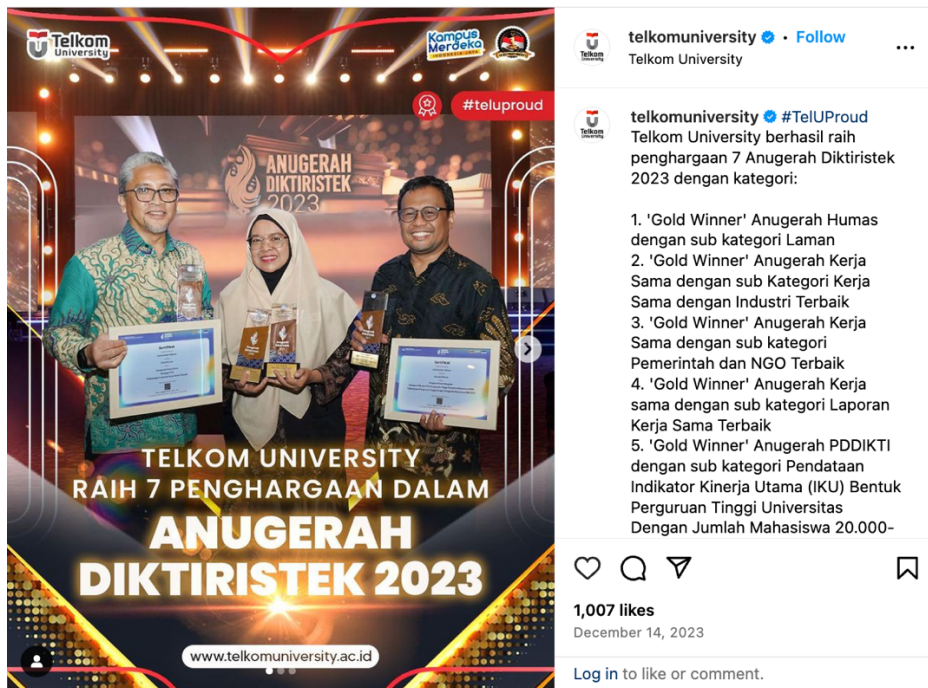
Telkom University

Kampus Merdeka INDONESIA JAYA

#teluproud

ANUGERAH DIKTIRISTEK 2023

TELKOM UNIVERSITY RAIH 7 PENGHARGAAN DALAM ANUGERAH DIKTIRISTEK 2023

www.telkomuniversity.ac.id

Telkom University

telkomuniversity • Follow
Telkom University

telkomuniversity #TelUProud
Telkom University berhasil raih penghargaan 7 Anugerah Diktiristek 2023 dengan kategori:

1. 'Gold Winner' Anugerah Humas dengan sub kategori Laman
2. 'Gold Winner' Anugerah Kerja Sama dengan sub Kategori Kerja Sama dengan Industri Terbaik
3. 'Gold Winner' Anugerah Kerja Sama dengan sub kategori Pemerintah dan NGO Terbaik
4. 'Gold Winner' Anugerah Kerja sama dengan sub kategori Laporan Kerja Sama Terbaik
5. 'Gold Winner' Anugerah PDDIKTI dengan sub kategori Pendataan Indikator Kinerja Utama (IKU) Bentuk Perguruan Tinggi Universitas Dengan Jumlah Mahasiswa 20.000-

1,007 likes
December 14, 2023

Log in to like or comment.